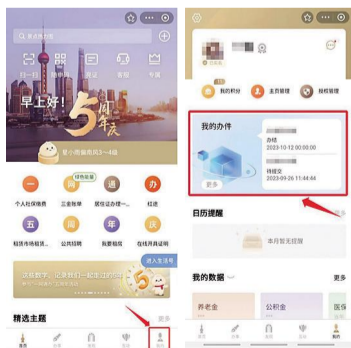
一 码 通
早上好！ 5 周年庆
一 网 通 办
个人办保健康 三者指导 居住证办理 社保
五 周 年 庆
精选主题
我的积分 主页管理 授权管理
我的办件
办结
2023-10-12 00:00:00
待提交
2023-09-26 11:44:44
更多
日历提醒
本月暂无提醒
我的数据
更多
养老金
公积金